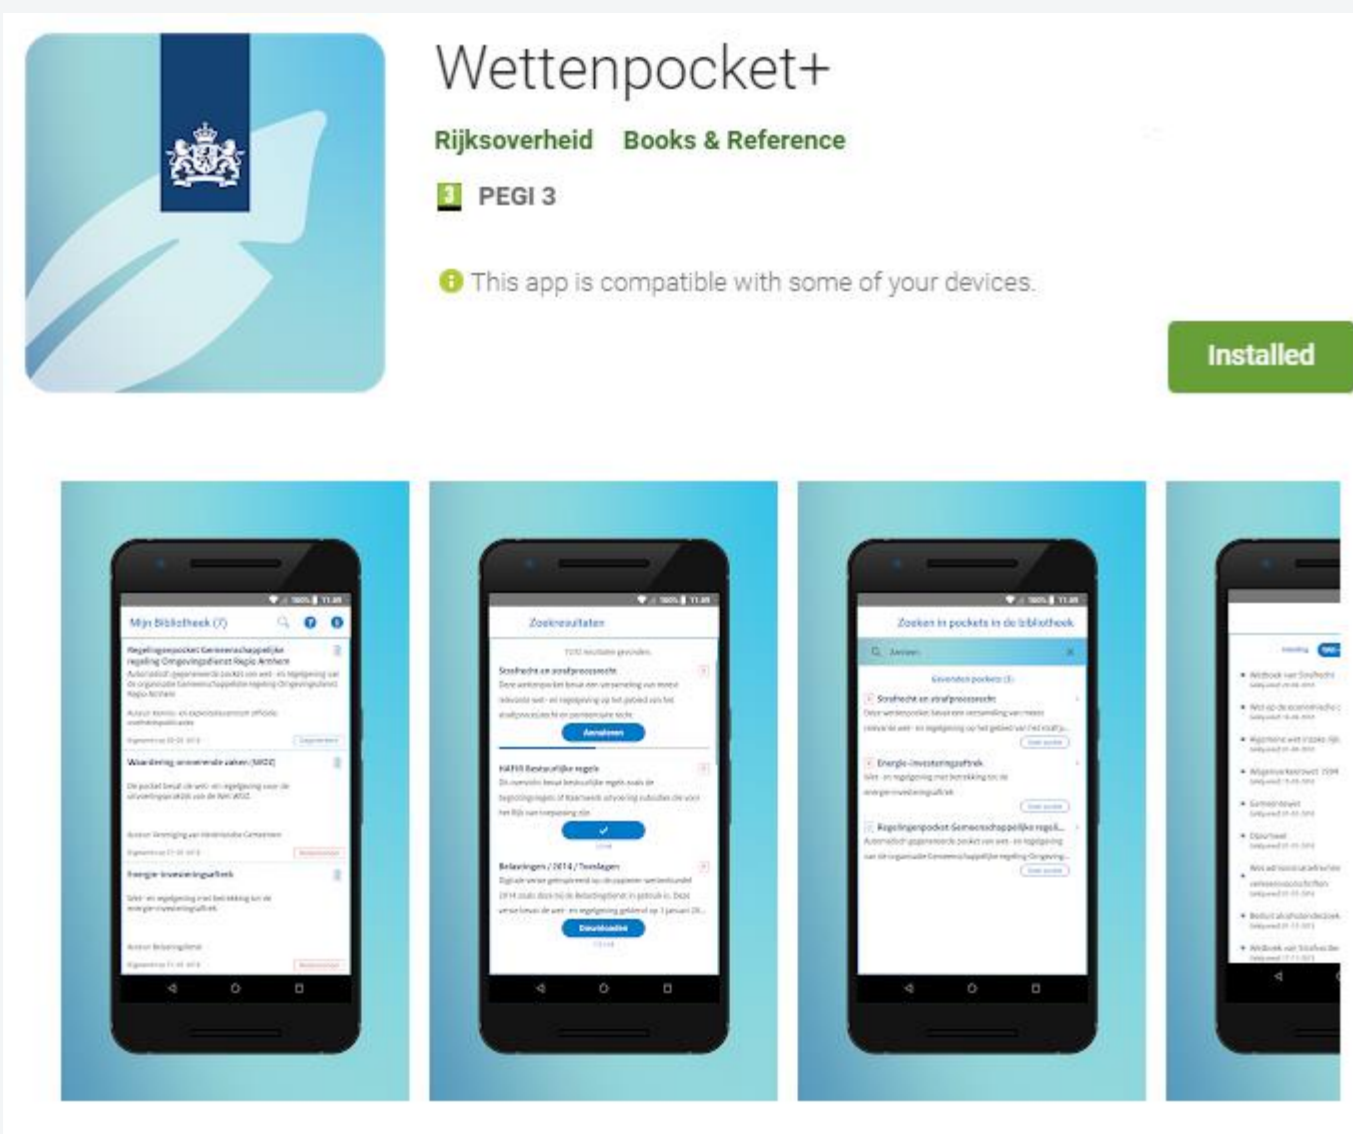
Wettenpocket+

Rijksoverheid Books & Reference

3 PEGI 3

This app is compatible with some of your devices.

Installed

Mijn Bibliotheek (7)

Regelingenpocket Gemeenschappelijke regeling Omgevingsdienst Regio Arnhem

Waardering onroerende zaken (WOZ)

Energie-investeringsaftrek

Zoekresultaten

Strafrecht en strafprocesrecht

Aanvragen

HAFIR Restauratie regels

Belastingen / 2014 / Toeslagen

Downloaden

Zoeken in pockets in de bibliotheek

Strafrecht en strafprocesrecht

Energie-investeringsaftrek

Regelingenpocket Gemeenschappelijke regeli...